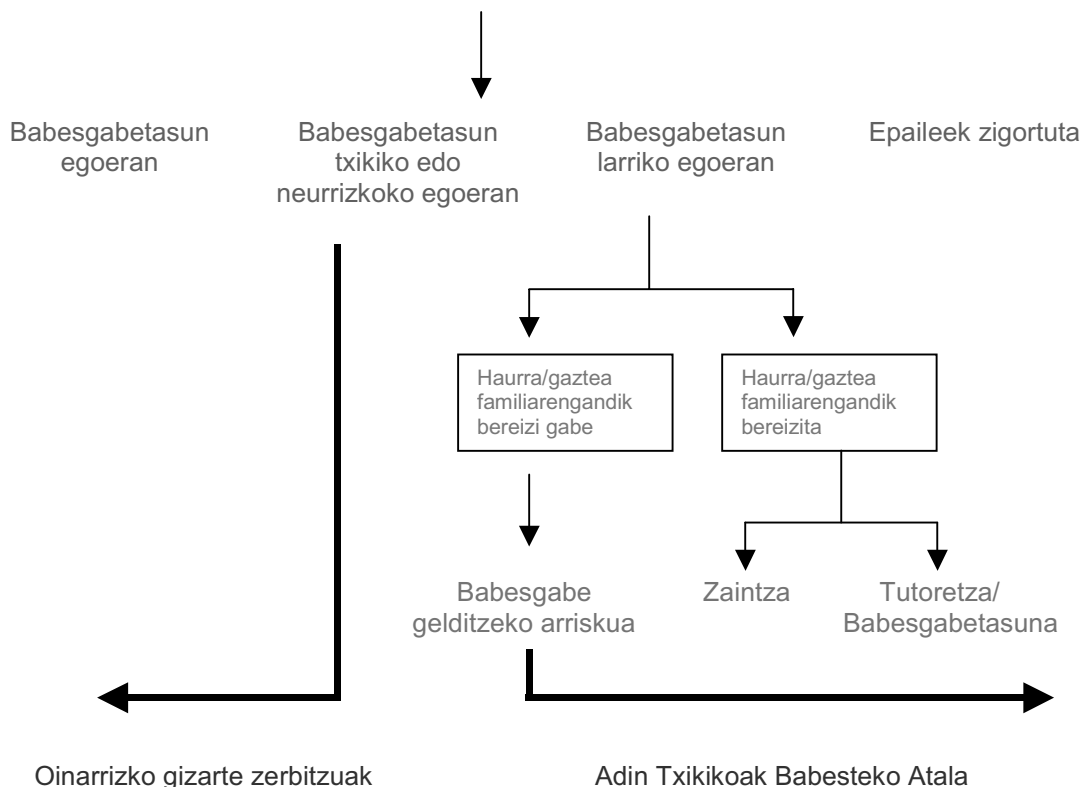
Babesgabetasun egoeran

Babesgabetasun txikiko edo neurrizkoko egoeran

Babesgabetasun larriko egoeran

Epaileek zigortuta

Haurra/gaztea familiarengandik bereizi gabe

Haurra/gaztea familiarengandik bereizita

Babesgabe gelditzeko arriskua

Zaintza

Tutoretza/ Babesgabetasuna

Oinarrizko gizarte zerbitzuak

Adin Txikikoak Babesteko Atala